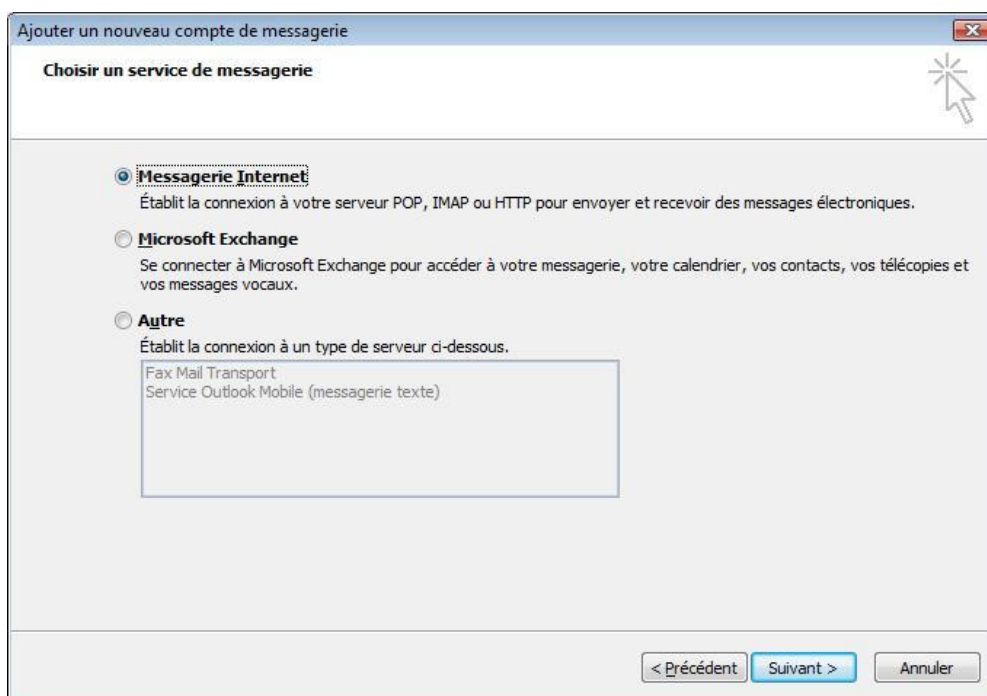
Ajouter un nouveau compte de messagerie

Choisir un service de messagerie

Messagerie Internet
Établit la connexion à votre serveur POP, IMAP ou HTTP pour envoyer et recevoir des messages électroniques.

Microsoft Exchange
Se connecter à Microsoft Exchange pour accéder à votre messagerie, votre calendrier, vos contacts, vos télécopies et vos messages vocaux.

Autre
Établit la connexion à un type de serveur ci-dessous.

Fax Mail Transport
Service Outlook Mobile (messagerie texte)

< Précédent | Suivant > | Annuler